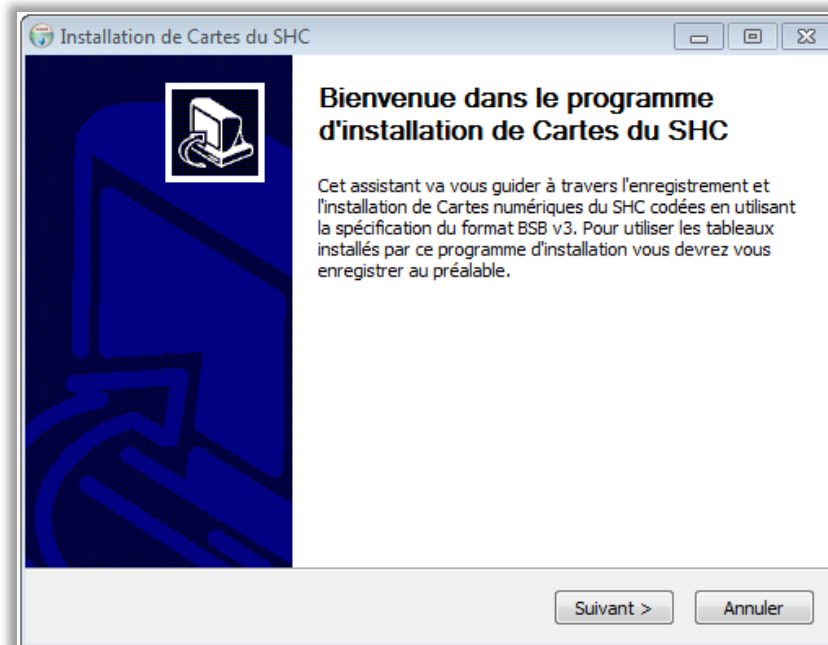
Installation de Cartes du SHC

Bienvenue dans le programme d'installation de Cartes du SHC

Cet assistant va vous guider à travers l'enregistrement et l'installation de Cartes numériques du SHC codées en utilisant la spécification du format BSB v3. Pour utiliser les tableaux installés par ce programme d'installation vous devrez vous enregistrer au préalable.

Suivant >

Annuler